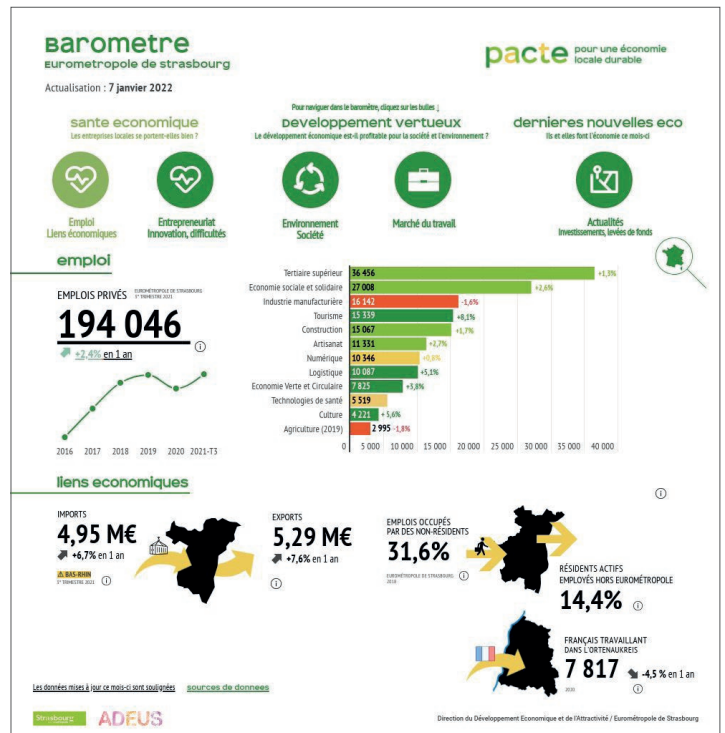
Barometre
Eurometropole de strasbourg

Actualisation : 7 janvier 2022

pacte pour une économie locale durable

Pour naviguer dans le baromètre, cliquez sur les bulles ↓

sante economique
Les entreprises locales se portent-elles bien ?

Developpement vertueux
Le développement économique est-il profitable pour la société et l'environnement ?

dernieres nouvelles eco
Ils et elles font l'économie ce mois-ci

Emploi
Liens économiques

Entrepreneuriat
Innovation, difficultés

Environnement
Société

Marché du travail

Actualités
Investissements, levées de fonds

emploi

EMPLOIS PRIVÉS EUROMÉTROPOLE DE STRASBOURG 3e TRIMESTRE 2021

194 046

+2,4% en 1 an

2016 2017 2018 2019 2020 2021-T3

| Secteur | Emplois | Évolution |
|---|---|---|
| Tertiaire supérieur | 36 456 | +1,3% |
| Economie sociale et solidaire | 27 008 | +2,6% |
| Industrie manufacturière | 16 142 | -1,6% |
| Tourisme | 15 339 | +8,1% |
| Construction | 15 067 | +1,7% |
| Artisanat | 11 331 | +2,7% |
| Numérique | 10 346 | +0,6% |
| Logistique | 10 087 | +5,1% |
| Economie Verte et Circulaire | 7 825 | +3,8% |
| Technologies de santé | 5 519 | |
| Culture | 4 221 | + 5,6% |
| Agriculture (2019) | 2 995 | -1,8% |

0 5 000 10 000 15 000 20 000 25 000 30 000 35 000 40 000

liens economiques

IMPORTS
4,95 M€
+6,7% en 1 an
BAS-RHIN
3e TRIMESTRE 2021

EXPORTS
5,29 M€
+7,6% en 1 an

EMPLOIS OCCUPÉS PAR DES NON-RÉSIDENTS
31,6%
EUROMÉTROPOLE DE STRASBOURG 2018

RÉSIDENTS ACTIFS EMPLOYÉS HORS EUROMÉTROPOLE
14,4%

FRANÇAIS TRAVAILLANT DANS L'ORTENAUKREIS
7 817
-4,5 % en 1 an
2020

Les données mises à jour ce mois-ci sont soulignées    sources de donnees

Strasbourg    ADEUS

Direction du Développement Economique et de l'Attractivité / Eurométropole de Strasbourg